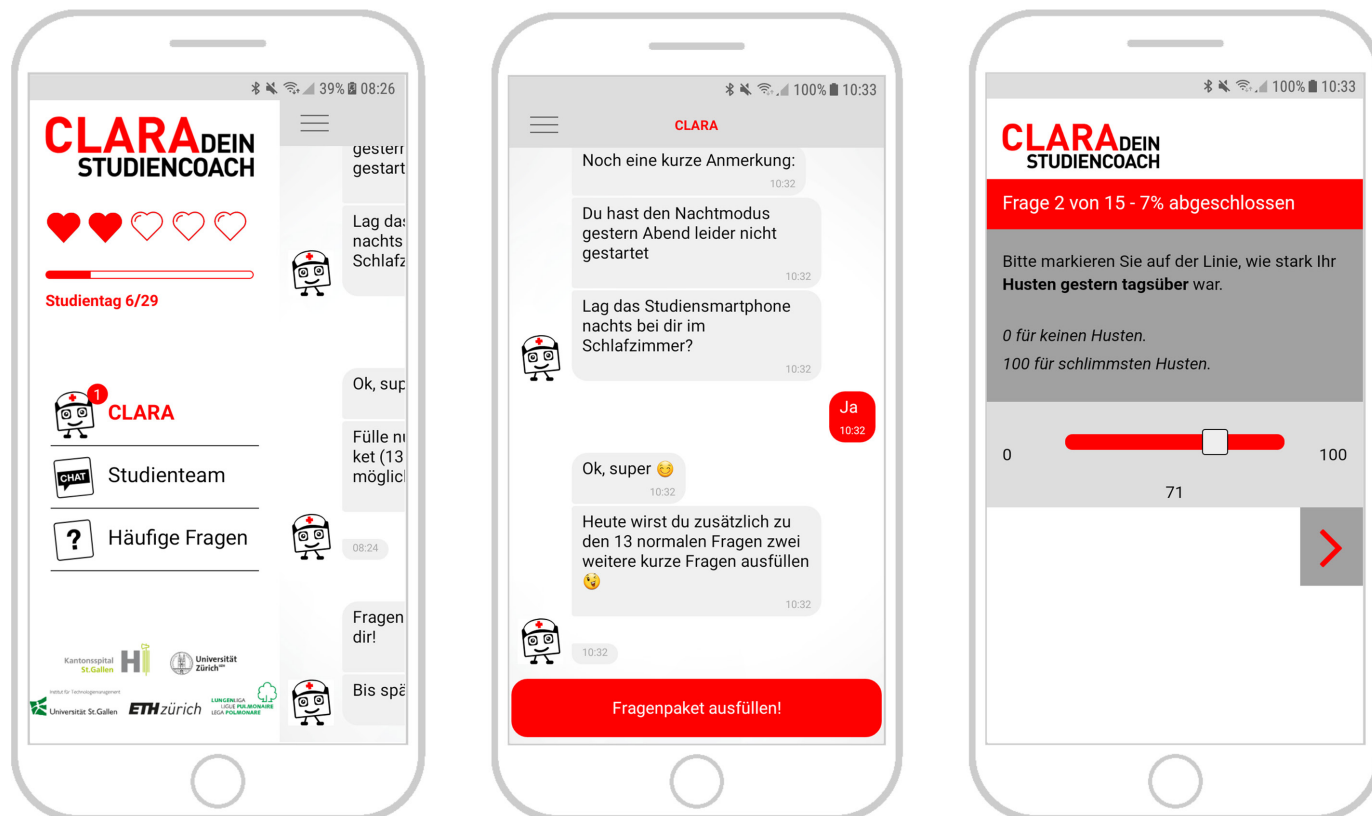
39% 08:26

CLARA DEIN STUDIENCOACH

Studientag 6/29

1 CLARA

CHAT Studienteam

? Häufige Fragen

Kantonsspital St.Gallen

Universität Zürich

Institut für Technologiemanagement Universität St.Gallen

ETH zürich

LUNGENLIGA LIGUE PULMONAIRE LEGA POLMONARE

gestern gestart

Lag das nachts Schlafz

Ok, sup

Fülle nu ket (13 möglich

08:24

Fragen dir!

Bis spä

100% 10:33

CLARA

Noch eine kurze Anmerkung:
10:32

Du hast den Nachtmodus gestern Abend leider nicht gestartet
10:32

Lag das Studiensmartphone nachts bei dir im Schlafzimmer?
10:32

Ja
10:32

Ok, super 😊
10:32

Heute wirst du zusätzlich zu den 13 normalen Fragen zwei weitere kurze Fragen ausfüllen 😉
10:32

10:32

Fragenpaket ausfüllen!

100% 10:33

CLARA DEIN STUDIENCOACH

Frage 2 von 15 - 7% abgeschlossen

Bitte markieren Sie auf der Linie, wie stark Ihr **Husten gestern tagsüber** war.

*0 für keinen Husten.*

*100 für schlimmsten Husten.*

0

100

71

>